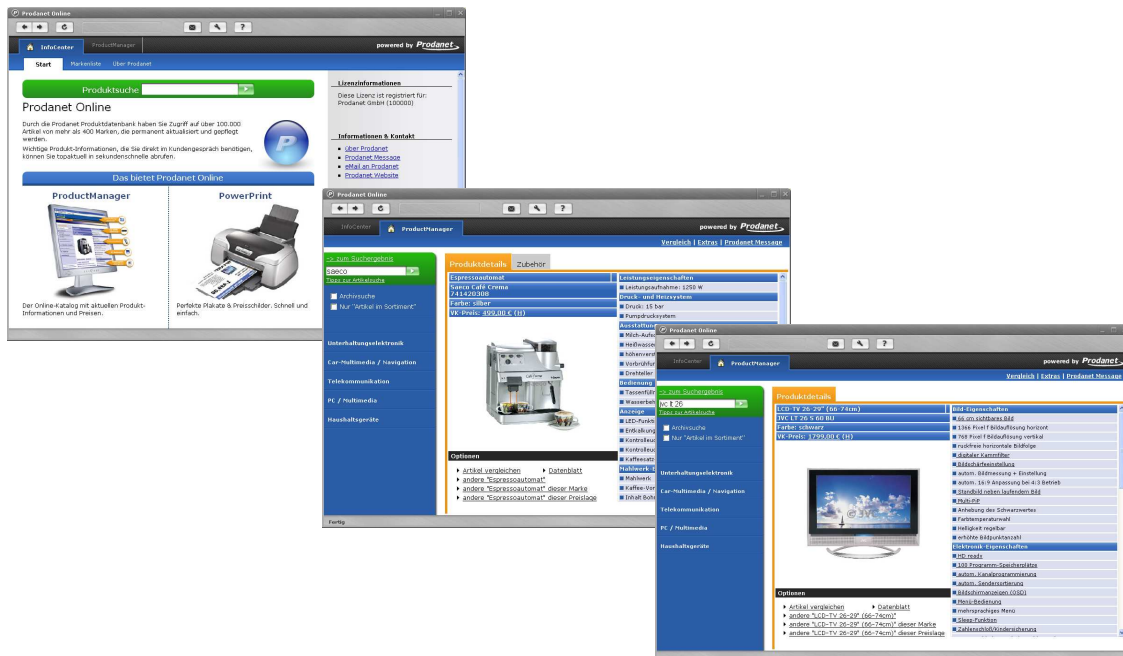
Prodanet Online

InfoCenter ProductManager

powered by Prodanet

Start Markenliste Über Prodanet

Produktsuche

Prodanet Online

Durch die Prodanet Produktdatenbank haben Sie Zugriff auf über 100.000 Artikel von mehr als 400 Marken, die permanent aktualisiert und gepflegt werden.

Wichtige Produkt-Informationen, die Sie direkt im Kundengespräch benötigen, können Sie topaktuell in sekundenschnelle abrufen.

Das bietet Prodanet Online

ProductManager

Der Online-Katalog mit aktuellen Produkt-Informationen und Preisen.

PowerPrint

Perfekte Plakate & Preisschilder. Schnell und einfach.

Lizenzinformationen

Diese Lizenz ist registriert für: Prodanet GmbH (100000)

Informationen & Kontakt

Über Prodanet
Prodanet Message
eMail an Prodanet
Prodanet Website

Prodanet Online

InfoCenter ProductManager

powered by Prodanet

Vergleich | Extras | Prodanet Message

-> zum Suchergebnis
saeco
Tipps zur Artikelsuche

Archivsuche
Nur "Artikel im Sortiment"

Unterhaltungselektronik
Car-Multimedia / Navigation
Telekommunikation
PC / Multimedia
Haushaltsgeräte

Produktdetails Zubehör

Espressoautomat
Saeco Café Crema
741420308
Farbe: silber
VK-Preis: 499,00 € (H)

Leistungseigenschaften
Leistungsaufnahme: 1250 W
Druck- und Heizsystem
Druck: 15 bar
Pumpdrucksystem
Ausstattung
Milch-Aufs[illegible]
Heißwasse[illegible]
höhenverst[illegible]
Vorbrühfun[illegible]
Drehteller
Bedienung
Tassenfüll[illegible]
Wasserbeh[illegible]
Anzeige
LED-Funkt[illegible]
Entkalkung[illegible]
Kontrolleu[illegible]
Kontrolleu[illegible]
Kaffeesatz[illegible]
Mahlwerk-E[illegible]
Mahlwerk
Kaffee-Vor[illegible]
Inhalt Bohn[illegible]

Optionen
Artikel vergleichen
Datenblatt
andere "Espressoautomat"
andere "Espressoautomat" dieser Marke
andere "Espressoautomat" dieser Preislage

Fertig

Prodanet Online

InfoCenter ProductManager

powered by Prodanet

Vergleich | Extras | Prodanet Message

-> zum Suchergebnis
jvc lt 26
Tipps zur Artikelsuche

Archivsuche
Nur "Artikel im Sortiment"

Unterhaltungselektronik
Car-Multimedia / Navigation
Telekommunikation
PC / Multimedia
Haushaltsgeräte

Produktdetails

LCD-TV 26-29" (66-74cm)
JVC LT 26 S 60 BU
Farbe: schwarz
VK-Preis: 1799,00 € (H)

Bild-Eigenschaften
66 cm sichtbares Bild
1366 Pixel f Bildauflösung horizont
768 Pixel f Bildauflösung vertikal
ruckfreie horizontale Bildfolge
digitaler Kammfilter
Bildschärfeeinstellung
autom. Bildmessung + Einstellung
autom. 16:9 Anpassung bei 4:3 Betrieb
Standbild neben laufendem Bild
Multi-PiP
Anhebung des Schwarzwertes
Farbtemperaturwahl
Helligkeit regelbar
erhöhte Bildpunktanzahl
Elektronik-Eigenschaften
HD ready
100 Programm-Speicherplätze
autom. Kanalprogrammierung
autom. Sendersortierung
Bildschirmanzeigen (OSD)
Menü-Bedienung
mehrsprachiges Menü
Sleep-Funktion
Zahlenschloß/Kindersicherung

Optionen
Artikel vergleichen
Datenblatt
andere "LCD-TV 26-29" (66-74cm)"
andere "LCD-TV 26-29" (66-74cm)" dieser Marke
andere "LCD-TV 26-29" (66-74cm)" dieser Preislage